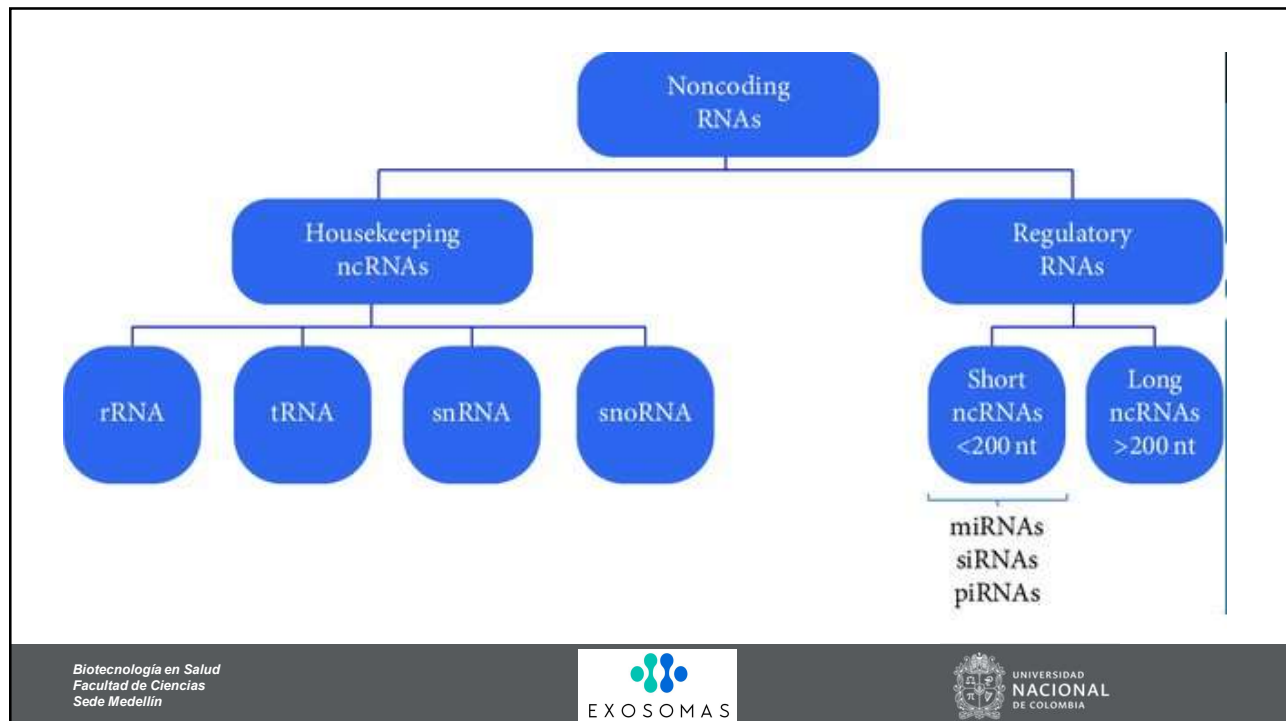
Noncoding RNAs

Housekeeping ncRNAs

Regulatory RNAs

rRNA

tRNA

snRNA

snoRNA

Short ncRNAs <200 nt

Long ncRNAs >200 nt

miRNAs
siRNAs
piRNAs

Biotecnología en Salud
Facultad de Ciencias
Sede Medellín

EXOSOMAS

UNIVERSIDAD NACIONAL DE COLOMBIA